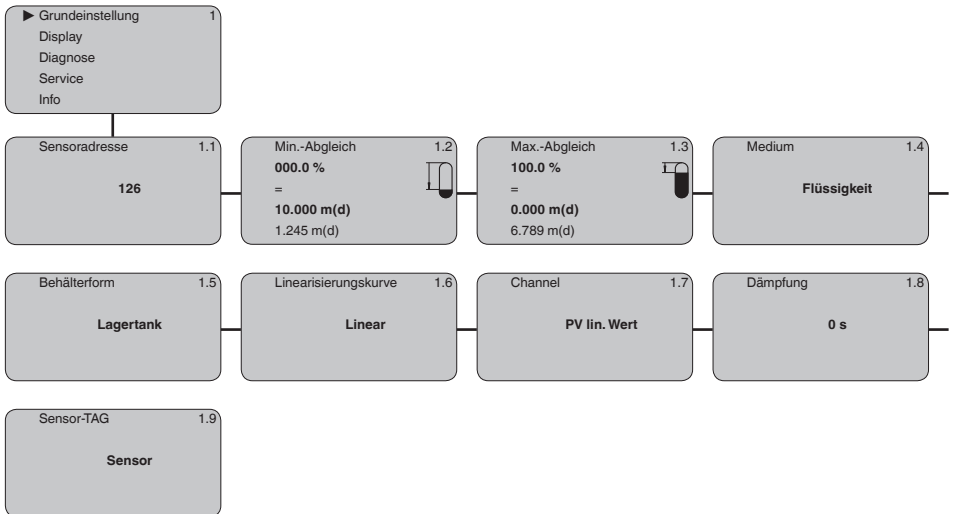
▶ Grundeinstellung 1
Display
Diagnose
Service
Info

Sensoradresse 1.1
126

Min.-Abgleich 1.2
000.0 %
=
10.000 m(d)
1.245 m(d)

Max.-Abgleich 1.3
100.0 %
=
0.000 m(d)
6.789 m(d)

Medium 1.4
Flüssigkeit

Behälterform 1.5
Lagertank

Linearisierungskurve 1.6
Linear

Channel 1.7
PV lin. Wert

Dämpfung 1.8
0 s

Sensor-TAG 1.9
Sensor